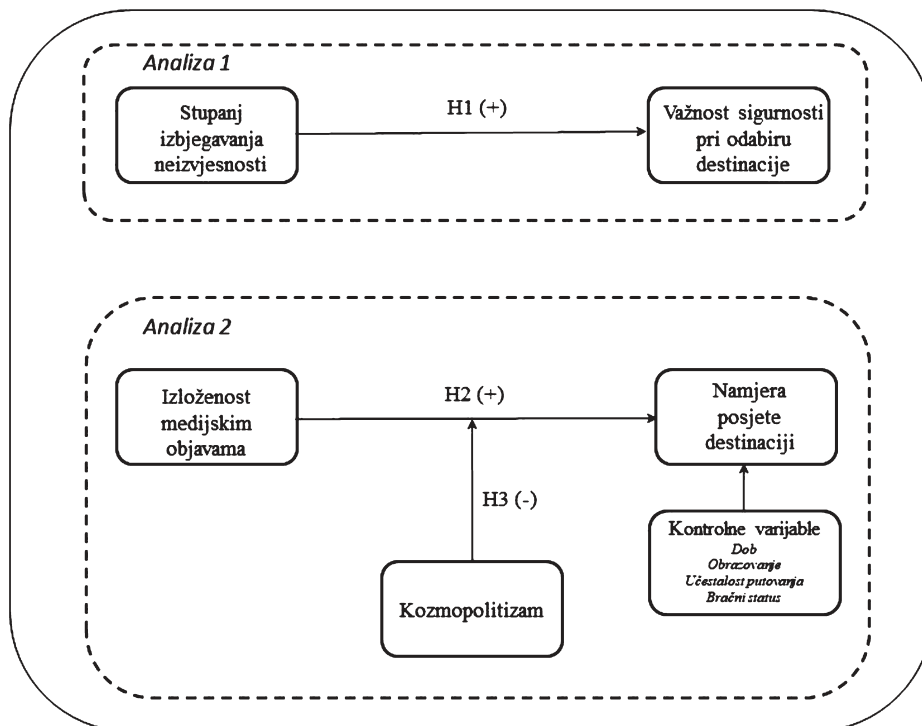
Analiza 1

Stupanj izbjegavanja neizvjesnosti

H1 (+)

Važnost sigurnosti pri odabiru destinacije

Analiza 2

Izloženost medijskim objavama

H2 (+)

Namjera posjete destinaciji

H3 (-)

Kozmopolitizam

Kontrolne varijable
Dob
Obrazovanje
Učestalost putovanja
Bračni status